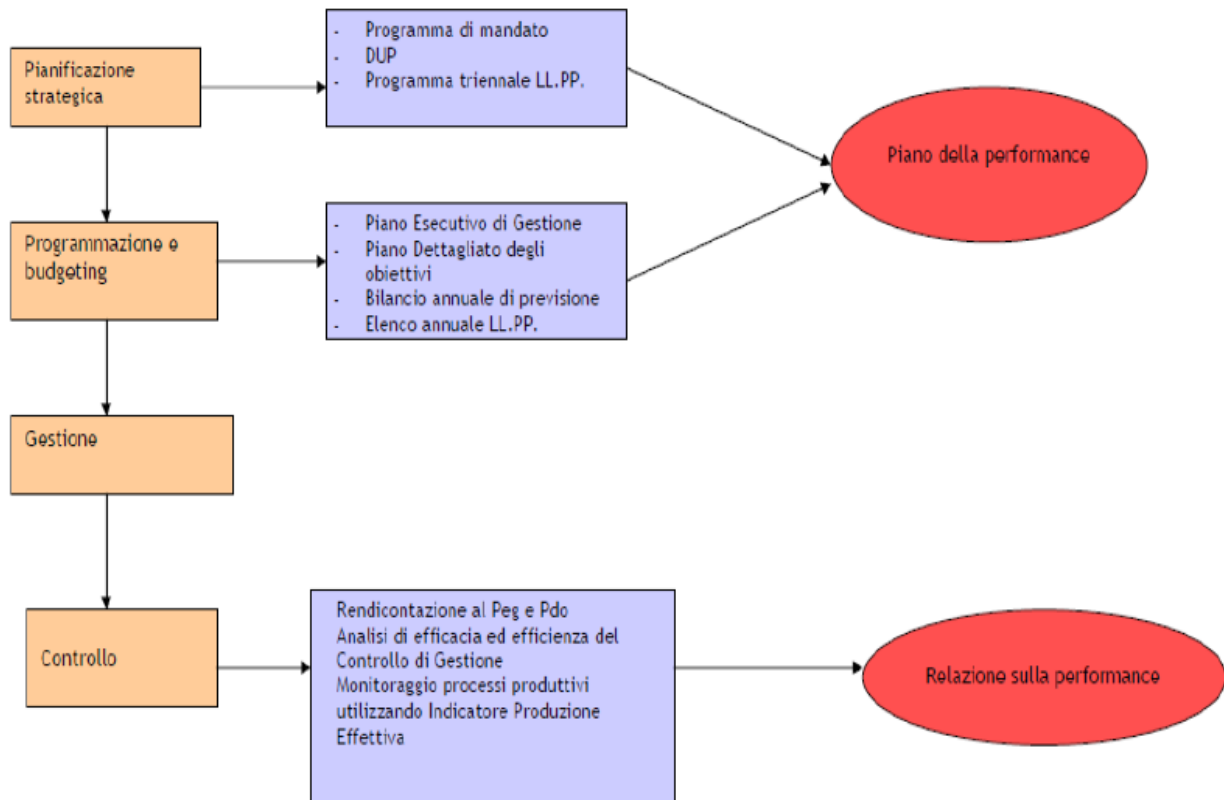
Pianificazione strategica

- Programma di mandato
- DUP
- Programma triennale LL.PP.

Piano della performance

Programmazione e budgeting

- Piano Esecutivo di Gestione
- Piano Dettagliato degli obiettivi
- Bilancio annuale di previsione
- Elenco annuale LL.PP.

Gestione

Controllo

Rendicontazione al Peg e Pdo
Analisi di efficacia ed efficienza del Controllo di Gestione
Monitoraggio processi produttivi utilizzando Indicatore Produzione Effettiva

Relazione sulla performance